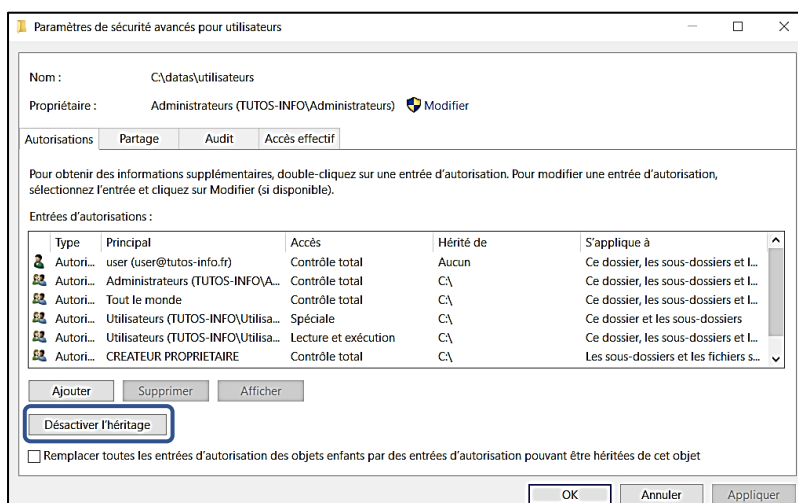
Paramètres de sécurité avancés pour utilisateurs

Nom : C:\datas\utilisateurs

Propriétaire : Administrateurs (TUTOS-INFO\Administrateurs) Modifier

Autorisations | Partage | Audit | Accès effectif

Pour obtenir des informations supplémentaires, double-cliquez sur une entrée d'autorisation. Pour modifier une entrée d'autorisation, sélectionnez l'entrée et cliquez sur Modifier (si disponible).

Entrées d'autorisations :

| Type | Principal | Accès | Hérité de | S'applique à |
|---|---|---|---|---|
| Autori... | user (user@tutos-info.fr) | Contrôle total | Aucun | Ce dossier, les sous-dossiers et l... |
| Autori... | Administrateurs (TUTOS-INFO\A... | Contrôle total | C:\ | Ce dossier, les sous-dossiers et l... |
| Autori... | Tout le monde | Contrôle total | C:\ | Ce dossier, les sous-dossiers et l... |
| Autori... | Utilisateurs (TUTOS-INFO\Utilisa... | Spéciale | C:\ | Ce dossier et les sous-dossiers |
| Autori... | Utilisateurs (TUTOS-INFO\Utilisa... | Lecture et exécution | C:\ | Ce dossier, les sous-dossiers et l... |
| Autori... | CREATEUR PROPRIETAIRE | Contrôle total | C:\ | Les sous-dossiers et les fichiers s... |

Ajouter | Supprimer | Afficher

Désactiver l'héritage

Remplacer toutes les entrées d'autorisation des objets enfants par des entrées d'autorisation pouvant être héritées de cet objet

OK | Annuler | Appliquer